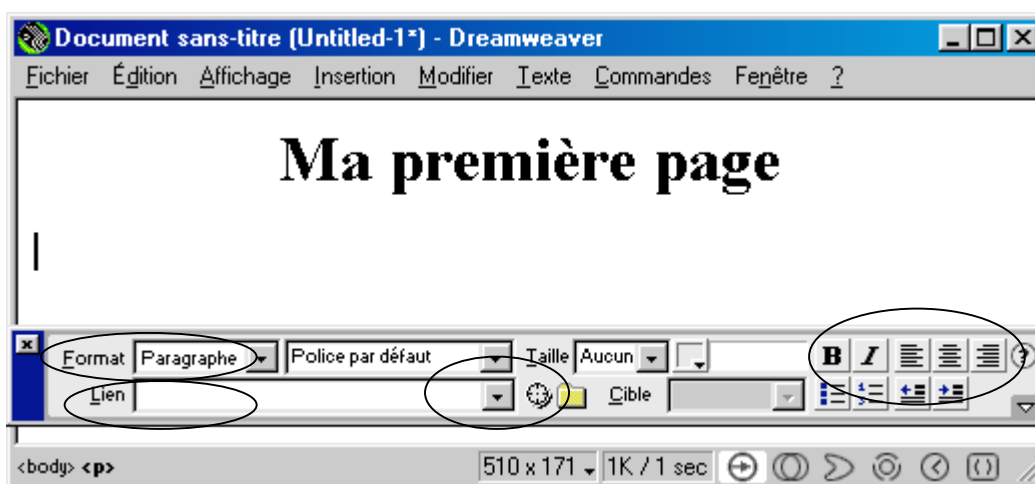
Document sans-titre (Untitled-1*) - Dreamweaver

Fichier Édition Affichage Insertion Modifier Texte Commandes Fenêtre ?

Ma première page

Format Paragraphe Police par défaut Taille Aucun B I

Lien Cible

<body> <p> 510 x 171 1K / 1 sec